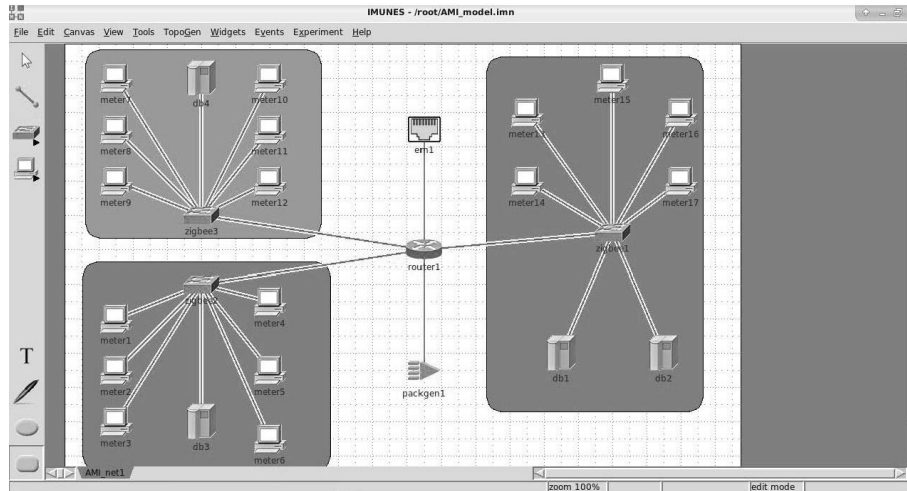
IMUNES - /root/AMI_model.imn

File Edit Canvas View Tools TopoGen Widgets Events Experiment Help

meter7
db4
meter10
meter8
meter11
meter9
meter12
zigbee3

em1

meter15
meter13
meter16
meter14
meter17
zigbee1

router1

zigbee2
meter4
meter1
meter2
meter5
meter3
db3
meter6

packgen1

db1
db2

T

AMI_net1

zoom 100%
edit mode